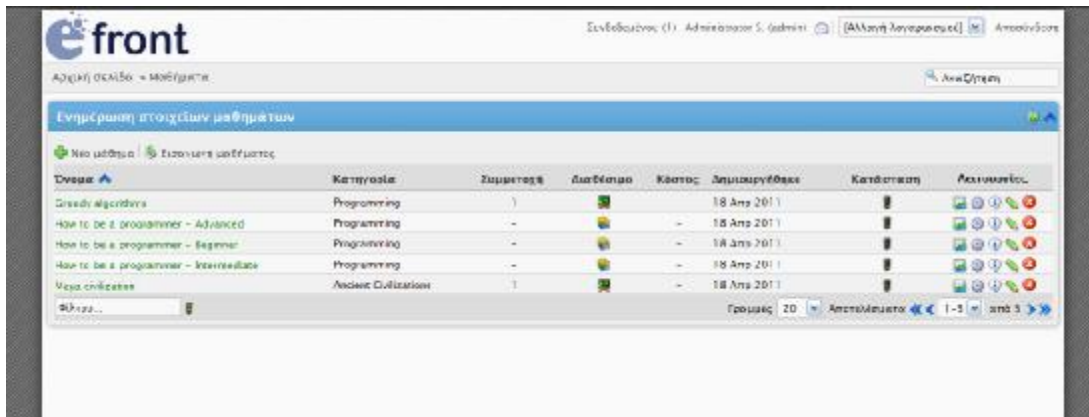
efront

Συνδεδεμένος (1): Administrator S. (admin) [Αλλαγή λογαριασμού] Αποσύνδεση

Αρχική σελίδα » Μαθήματα

Αναζήτηση

Ενημέρωση στοιχείων μαθημάτων

Νέο μάθημα | Εισαγωγή μαθήματος

| Όνομα | Κατηγορία | Συμμετοχή | Διαθέσιμο | Κόστος | Δημιουργήθηκε | Κατάσταση | Λειτουργίες |
|---|---|---|---|---|---|---|---|
| Greedy algorithms | Programming | 1 | | | 18 Απρ 2011 | | |
| How to be a programmer - Advanced | Programming | - | | - | 18 Απρ 2011 | | |
| How to be a programmer - Beginner | Programming | - | | - | 18 Απρ 2011 | | |
| How to be a programmer - Intermediate | Programming | - | | - | 18 Απρ 2011 | | |
| Maya civilization | Ancient Civilizations | 1 | | - | 18 Απρ 2011 | | |

Φίλτρο...

Γραμμές 20 Αποτελέσματα 1-5 από 5